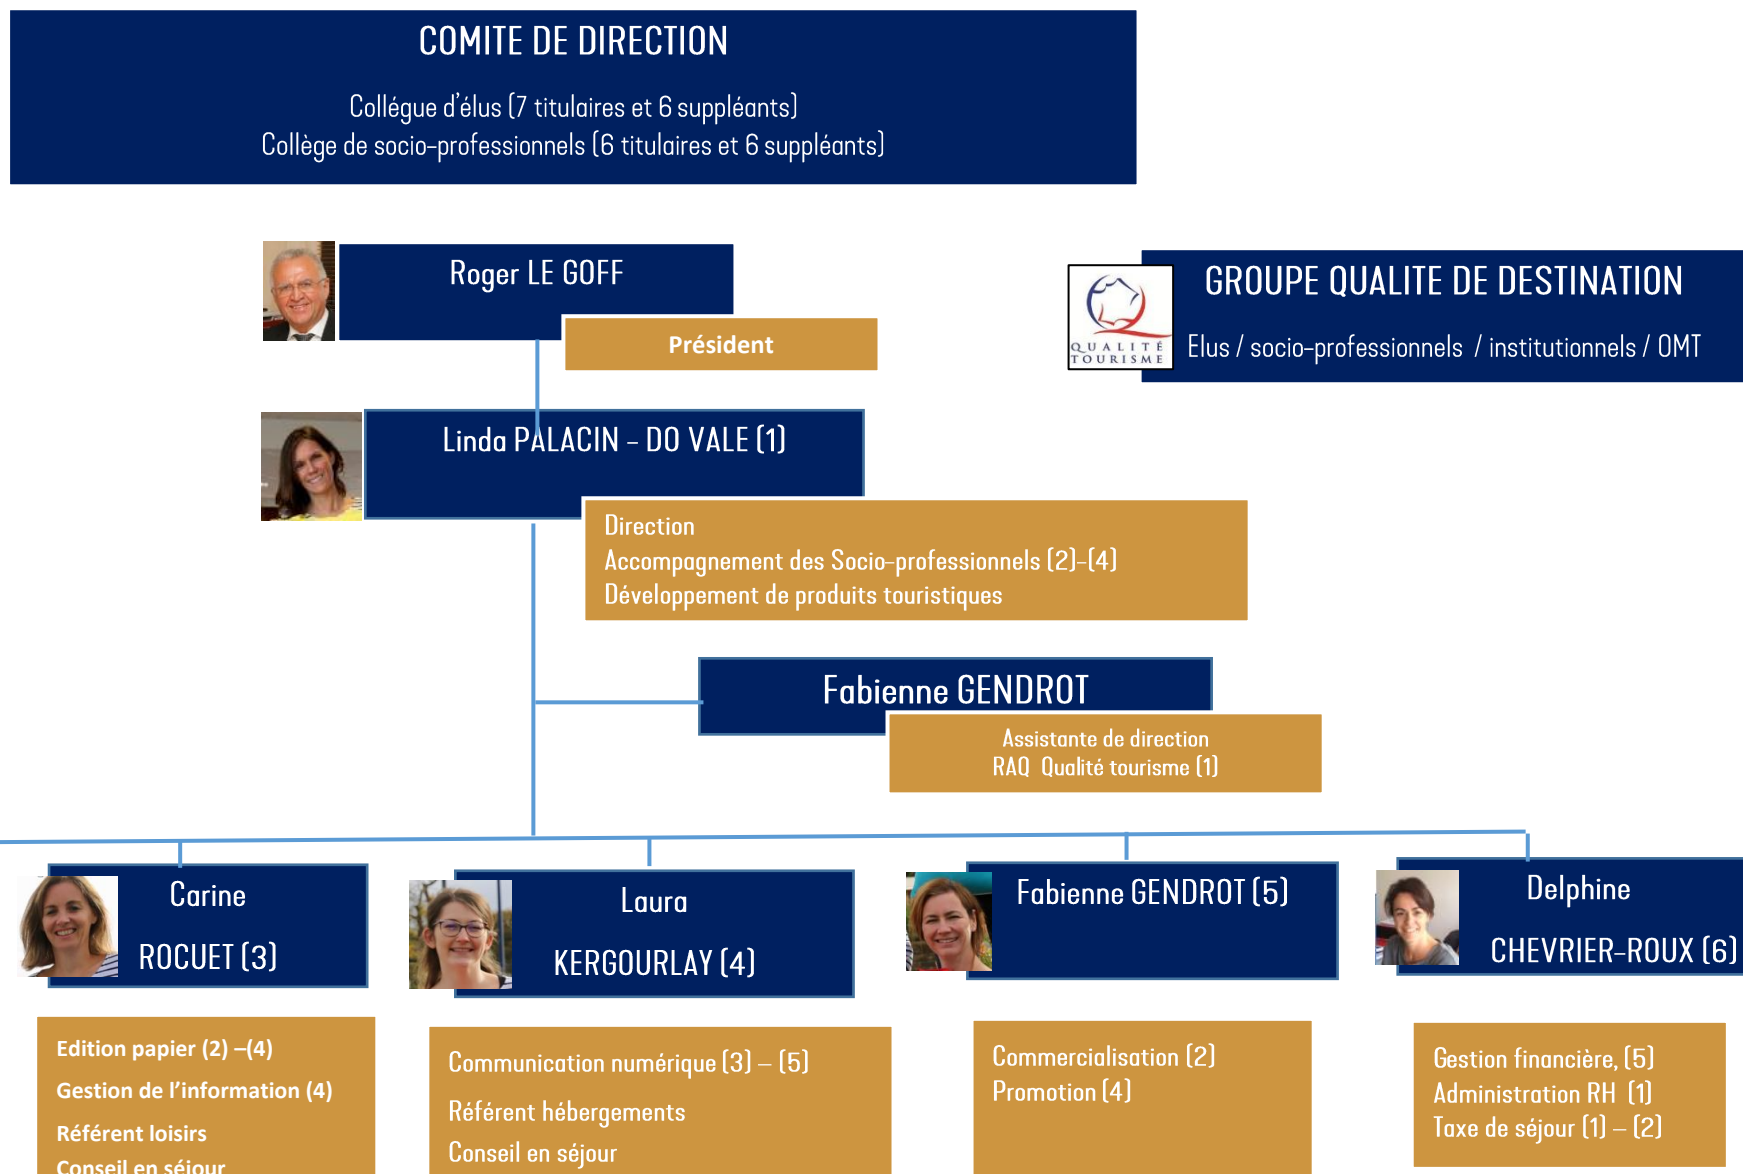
COMITE DE DIRECTION

Collègue d'élus (7 titulaires et 6 suppléants)
Collège de socio-professionnels (6 titulaires et 6 suppléants)

Roger LE GOFF

Président

GROUPE QUALITE DE DESTINATION

QUALITÉ TOURISME

Elus / socio-professionnels / institutionnels / OMT

Linda PALACIN – DO VALE (1)

Direction
Accompagnement des Socio-professionnels (2)-(4)
Développement de produits touristiques

Fabienne GENDROT

Assistante de direction
RAQ Qualité tourisme (1)

Carine
ROCUET (3)

Laura
KERGOURLAY (4)

Fabienne GENDROT (5)

Delphine
CHEVRIER-ROUX (6)

Edition papier (2) –(4)
Gestion de l'information (4)
Référent loisirs
Conseil en séjour

Communication numérique (3) – (5)
Référent hébergements
Conseil en séjour

Commercialisation (2)
Promotion (4)

Gestion financière, (5)
Administration RH (1)
Taxe de séjour (1) – (2)